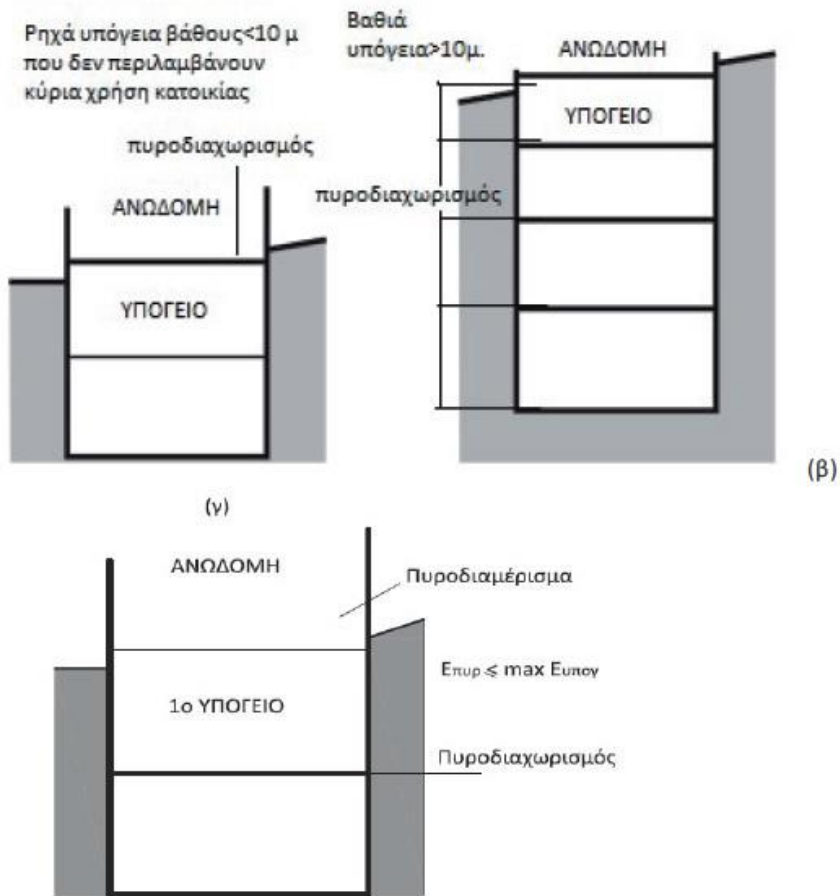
Ρηχά υπόγεια βάθους<10 μ που δεν περιλαμβάνουν κύρια χρήση κατοικίας

πυροδιαχωρισμός

ΑΝΩΔΟΜΗ

ΥΠΟΓΕΙΟ

Βαθιά υπόγεια>10μ.

ΑΝΩΔΟΜΗ

ΥΠΟΓΕΙΟ

πυροδιαχωρισμός

(β)

(γ)

ΑΝΩΔΟΜΗ

Πυροδιαμέρισμα

$E_{πυρ} \leq \max E_{υπογ}$

1ο ΥΠΟΓΕΙΟ

Πυροδιαχωρισμός